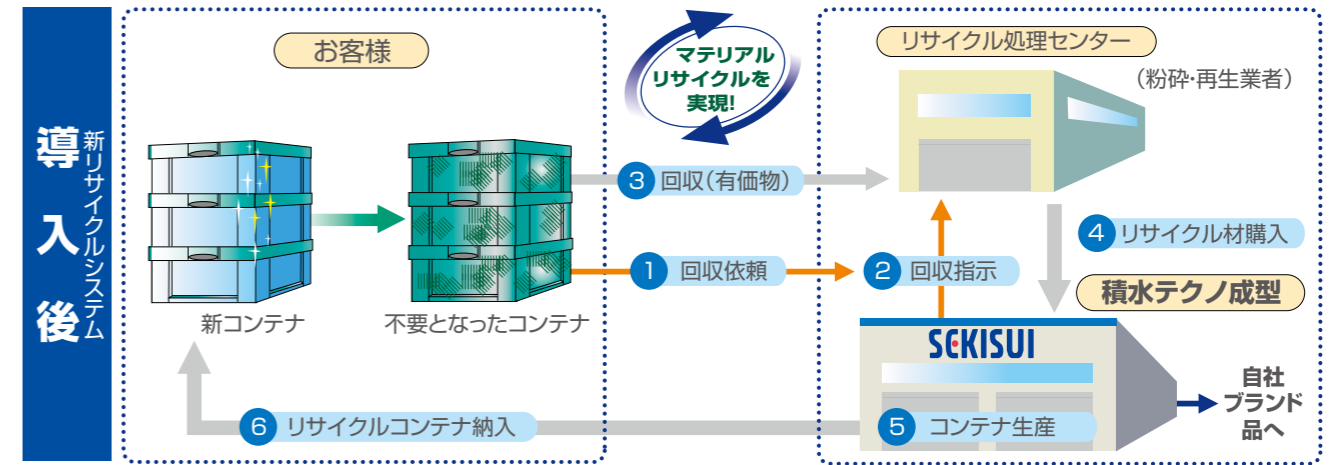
導入後

新リサイクルシステム

お客様

マテリアルリサイクルを実現!

リサイクル処理センター

（粉砕・再生業者）

新コンテナ

不要となったコンテナ

3 回収（有価物）

1 回収依頼

2 回収指示

4 リサイクル材購入

積水テクノ成型

SEKISUI

自社ブランド品へ

6 リサイクルコンテナ納入

5 コンテナ生産